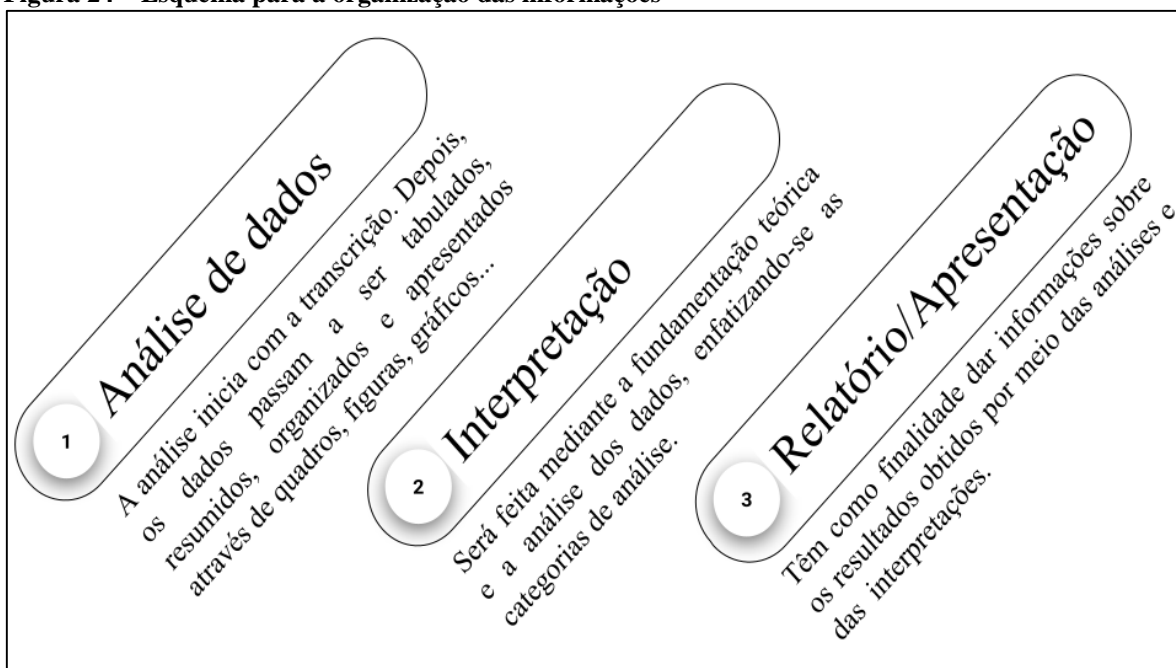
Figura 2 – Esquema para a organização das informações

1 Análise de dados

A análise inicia com a transcrição. Depois, os dados passam a ser tabulados, resumidos, organizados e apresentados através de quadros, figuras, gráficos...

2 Interpretação

Será feita mediante a fundamentação teórica e a análise dos dados, enfatizando-se as categorias de análise.

3 Relatório/Apresentação

Têm como finalidade dar informações sobre os resultados obtidos por meio das análises e das interpretações.